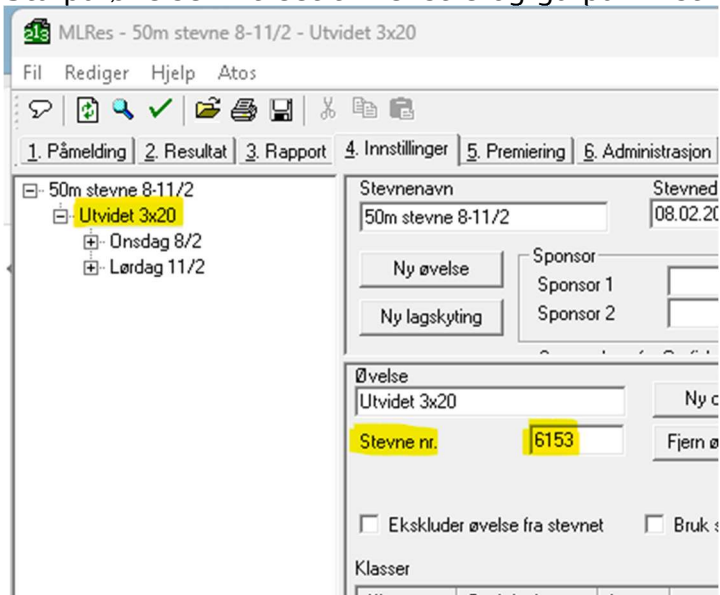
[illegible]

MLRes - 50m stevne 8-11/2 - Utvidet 3x20

Fil Rediger Hjelp Atos

1. Påmelding | 2. Resultat | 3. Rapport | 4. Innstillinger | 5. Premiering | 6. Administrasjon

50m stevne 8-11/2
Utvidet 3x20
Onsdag 8/2
Lørdag 11/2

Stevnenavn
50m stevne 8-11/2
Stevned
08.02.20

Ny øvelse
Ny lagskyting

Sponsor
Sponsor 1
Sponsor 2

Øvelse
Utvidet 3x20
Ny ø
Stevne nr.
6153
Fjern ø

Ekskluder øvelse fra stevnet
Bruk s

Klasser